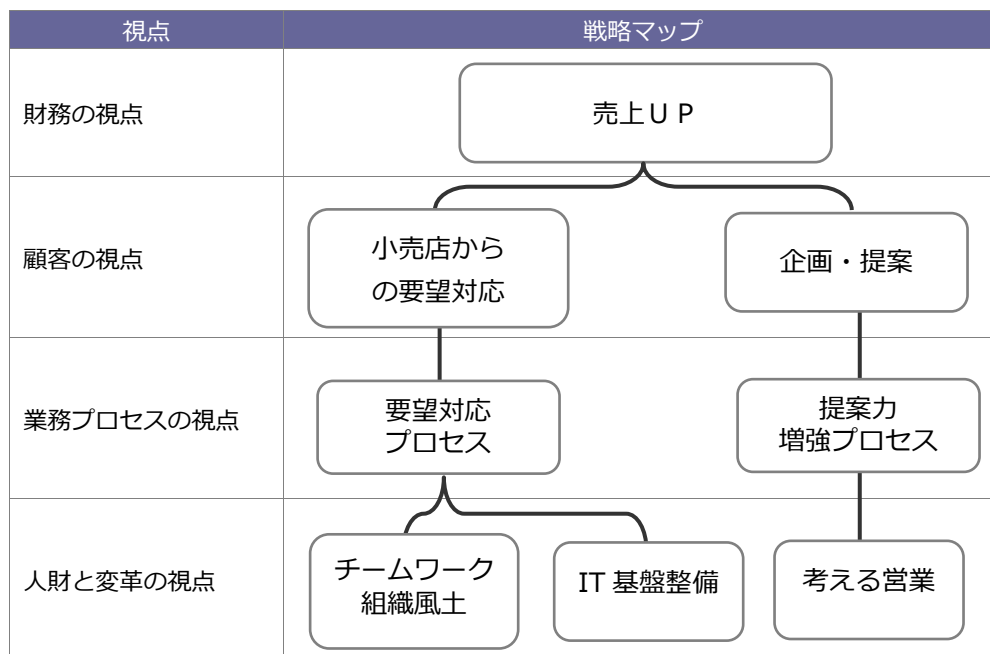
| 視点 | 戦略マップ |
|---|---|
| 財務の視点 | 売上ＵＰ |
| 顧客の視点 | 小売店からの要望対応 / 企画・提案 |
| 業務プロセスの視点 | 要望対応プロセス / 提案力増強プロセス |
| 人財と変革の視点 | チームワーク組織風土 / IT 基盤整備 / 考える営業 |